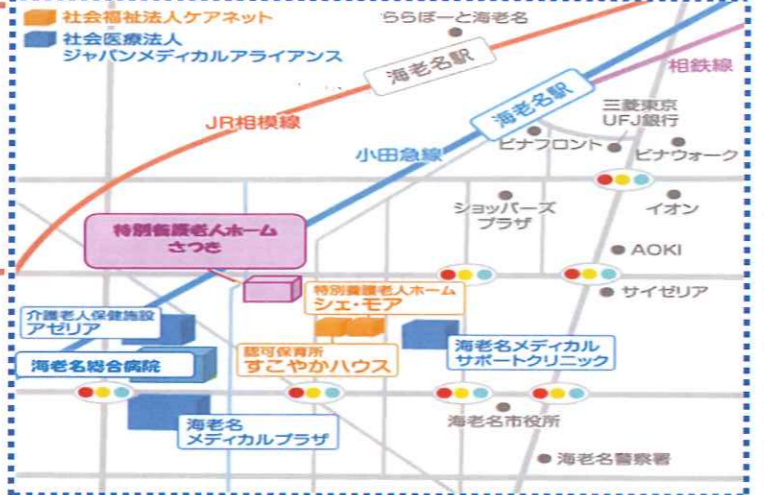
社会福祉法人ケアネット
社会医療法人
ジャパンメディカルアライアンス

ららぽーと海老名

海老名駅

相鉄線

JR相模線

海老名駅

三菱東京
UFJ銀行

小田急線

ビナフロント

ビナウォーク

ショッパーズ
プラザ

イオン

特別養護老人ホーム
さつき

AOKI

特別養護老人ホーム
シェ・モア

サイゼリア

介護老人保健施設
アゼリア

海老名メディカル
サポートクリニック

海老名総合病院

認可保育所
すこやかハウス

海老名
メディカルプラザ

海老名市役所

海老名警察署